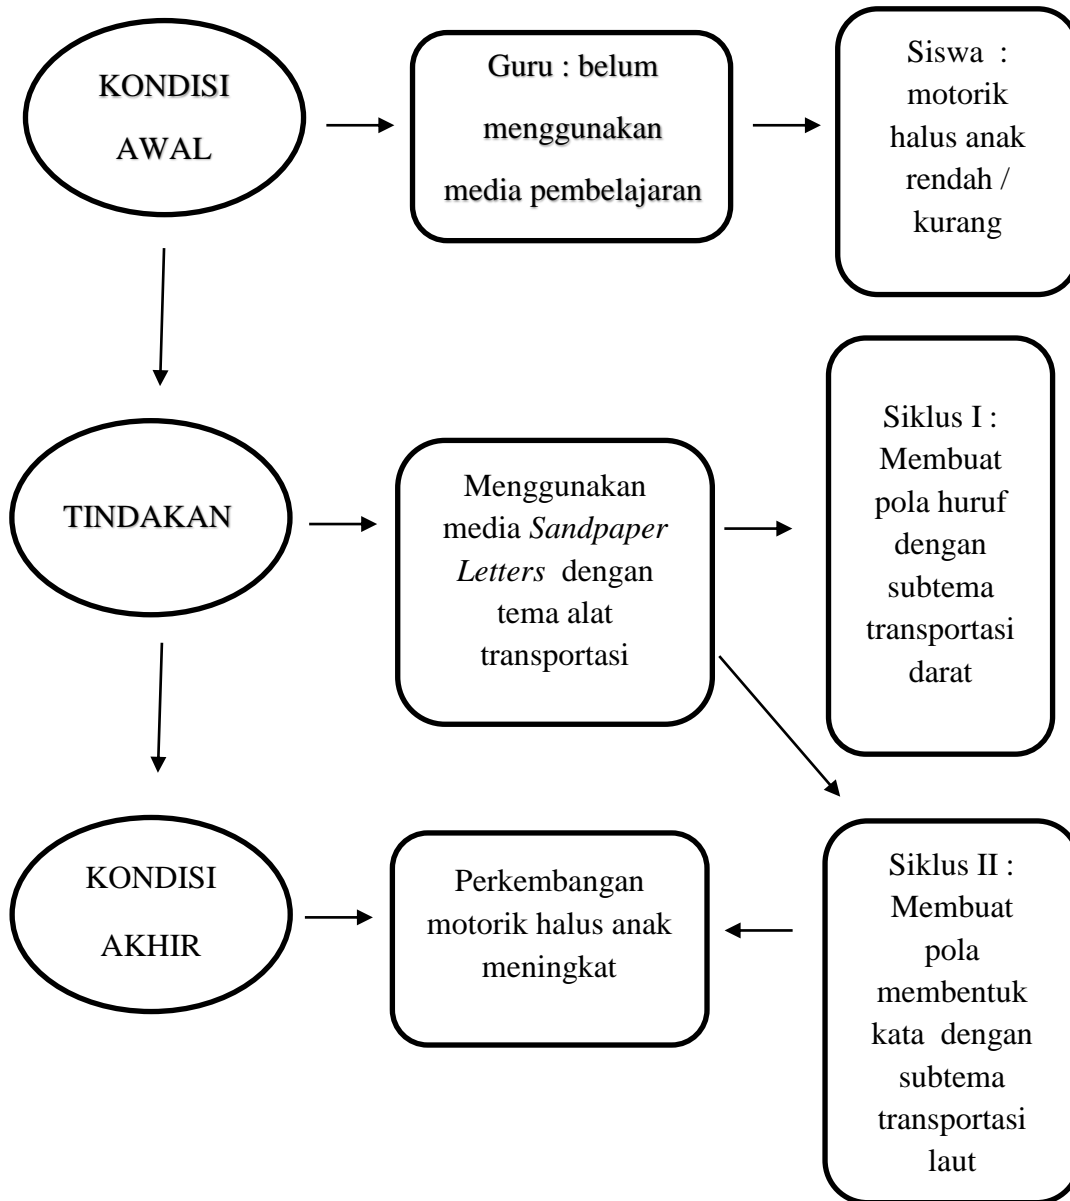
KONDISI AWAL

Guru : belum menggunakan media pembelajaran

Siswa : motorik halus anak rendah / kurang

TINDAKAN

Menggunakan media *Sandpaper Letters* dengan tema alat transportasi

Siklus I : Membuat pola huruf dengan subtema transportasi darat

KONDISI AKHIR

Perkembangan motorik halus anak meningkat

Siklus II : Membuat pola membentuk kata dengan subtema transportasi laut